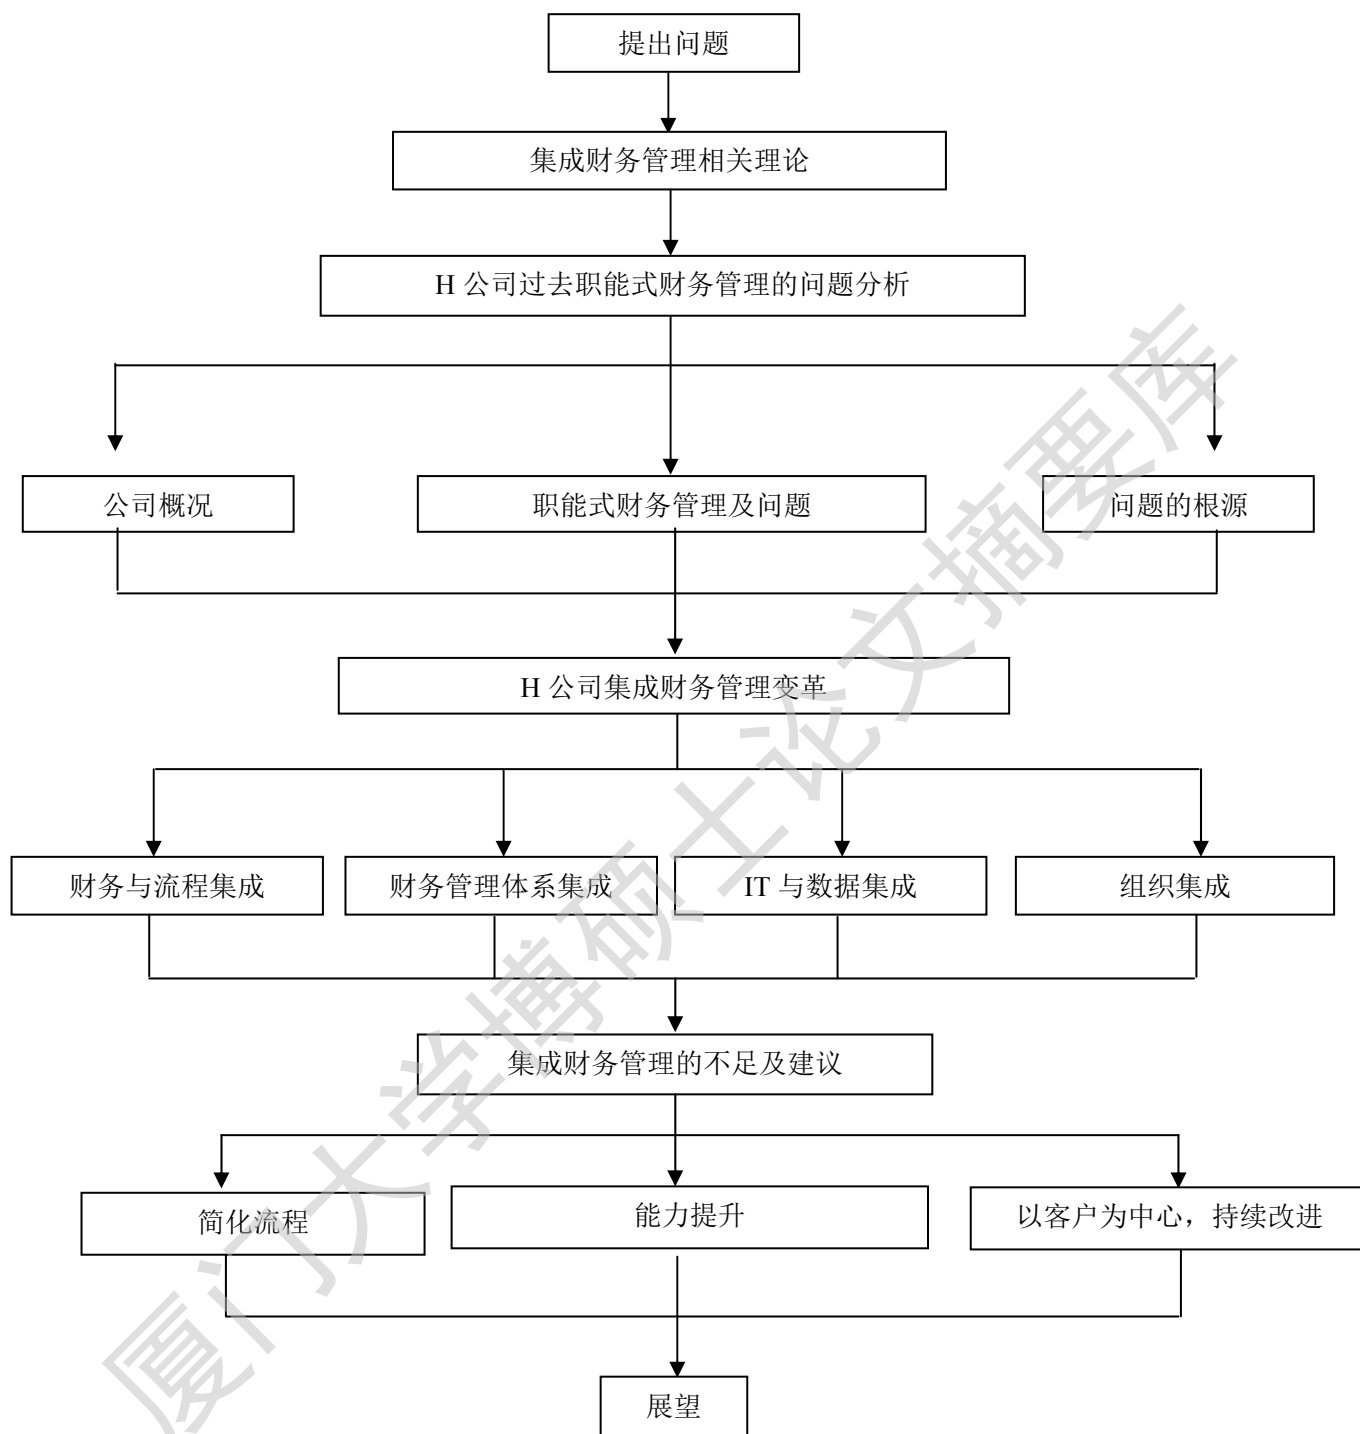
提出问题

集成财务管理相关理论

H 公司过去职能式财务管理的问题分析

公司概况

职能式财务管理及问题

问题的根源

H 公司集成财务管理变革

财务与流程集成

财务管理体系集成

IT 与数据集成

组织集成

集成财务管理的不足及建议

简化流程

能力提升

以客户为中心，持续改进

展望

厦门大学博硕士论文摘要库